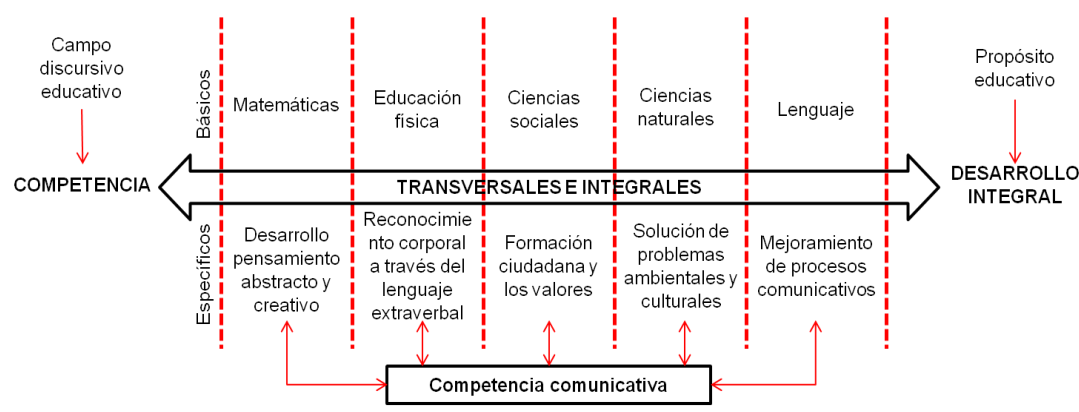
Campo discursivo educativo

COMPETENCIA

Básicos

Específicos

Matemáticas

Educación física

Ciencias sociales

Ciencias naturales

Lenguaje

TRANSVERSALES E INTEGRALES

Desarrollo pensamiento abstracto y creativo

Reconocimiento corporal a través del lenguaje extraverbal

Formación ciudadana y los valores

Solución de problemas ambientales y culturales

Mejoramiento de procesos comunicativos

Propósito educativo

DESARROLLO INTEGRAL

Competencia comunicativa